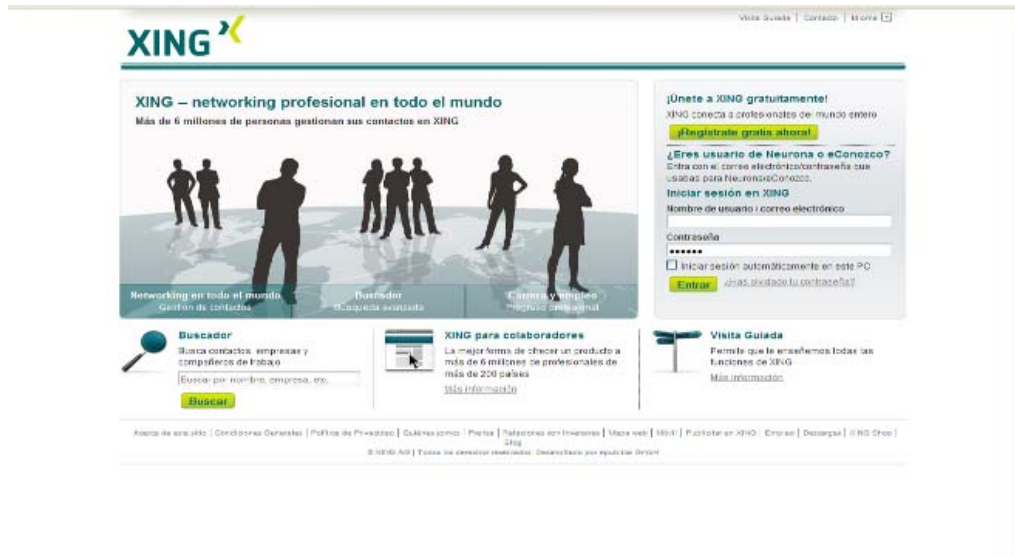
XING

Visita Guiada | Contacto | Idioma

XING – networking profesional en todo el mundo
Más de 6 millones de personas gestionan sus contactos en XING

Networking en todo el mundo
Gestión de contactos

Buscador
Búsqueda avanzada

Carrera y empleo
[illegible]

¡Únete a XING gratuitamente!
XING conecta a profesionales del mundo entero
¡Regístrate gratis ahora!

¿Eres usuario de Neurona o eConozco?
Entra con el correo electrónico/contraseña que usabas para Neurona/eConozco.

Iniciar sesión en XING
Nombre de usuario / correo electrónico
Contraseña
••••••
Iniciar sesión automáticamente en este PC
Entrar ¿Has olvidado tu contraseña?

Buscador
Busca contactos, empresas y compañeros de trabajo
Buscar por nombre, empresa, etc.
Buscar

XING para colaboradores
La mejor forma de ofrecer un producto a más de 6 millones de profesionales de más de 200 países
Más información

Visita Guiada
Permite que te enseñemos todas las funciones de XING
Más información

Acerca de este sitio | Condiciones Generales | Política de Privacidad | Quiénes somos | Prensa | Relaciones con Inversores | Mapa web | Móvil | Publicitar en XING | Empleo | Descargas | XING Shop | Blog
© XING AG | Todos los derechos reservados. Desarrollado por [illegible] GmbH